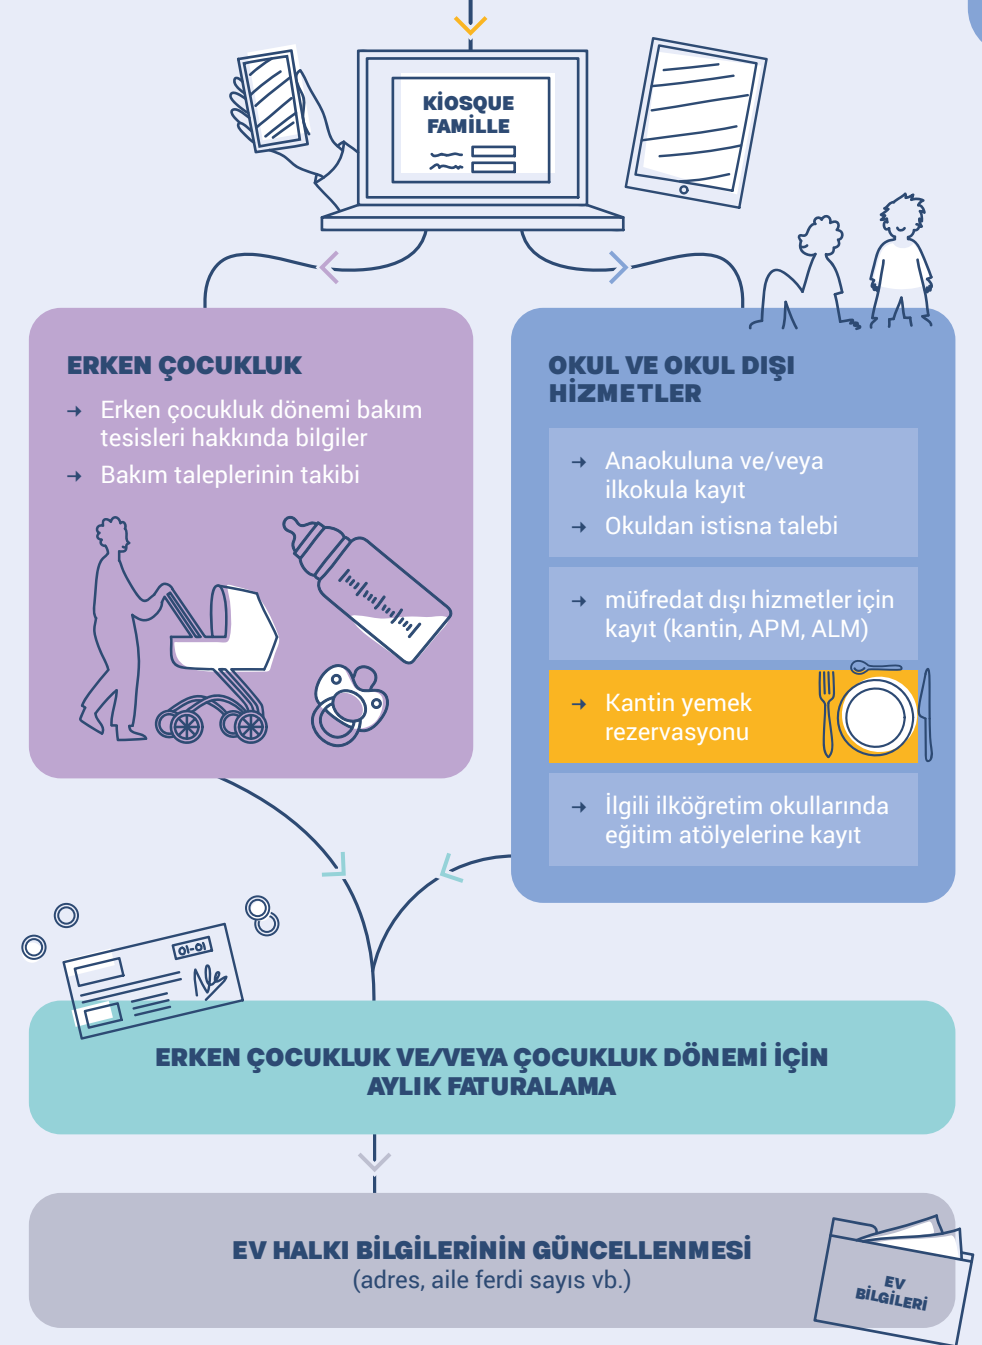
KiOSQUE FAMiLLE

ERKEN ÇOCUKLUK

→ Erken çocukluk dönemi bakım tesisleri hakkında bilgiler

→ Bakım taleplerinin takibi

OKUL VE OKUL DIŞI HİZMETLER

→ Anaokuluna ve/veya ilkokula kayıt

→ Okuldan istisna talebi

→ müfredat dışı hizmetler için kayıt (kantin, APM, ALM)

→ Kantin yemek rezervasyonu

→ İlgili ilköğretim okullarında eğitim atölyelerine kayıt

01-01

ERKEN ÇOCUKLUK VE/VEYA ÇOCUKLUK DÖNEMİ İÇİN AYLIK FATURALAMA

EV HALKI BİLGİLERİNİN GÜNCELLENMESİ
(adres, aile ferdi sayıs vb.)

EV BİLGİLERİ